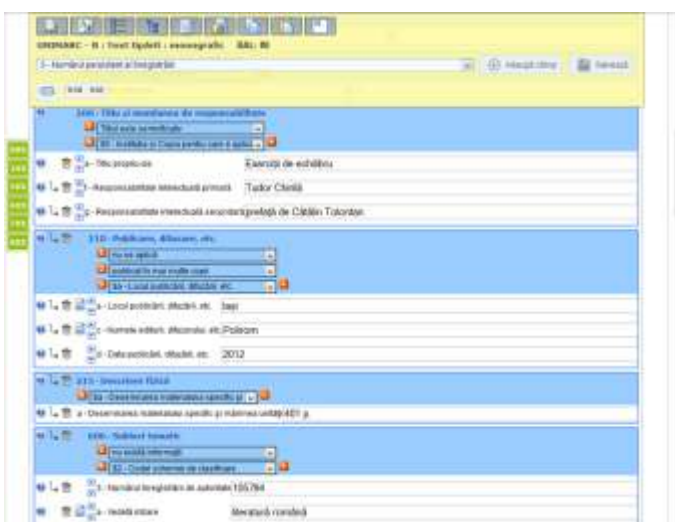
UNIMARC - B : Text tipărit - monografie BAL: BI

3 - Numărul persistent al înregistrării

Adaugă câmp

Salvează

200 - Titlu și mențiune de responsabilitate

Titlul este semnificativ

0 - Instituția și Casa pentru care a aplicat

a - Titlu propriu-zis Exerciții de echilibru

f - Responsabilitate intelectuală primară Tudor Chirilă

g - Responsabilitate intelectuală secundară prefață de Cătălin Tolontan

210 - Publicare, difuzare, etc.

nu se aplică

a - Locul publicării, difuzării, etc.

a - Locul publicării, difuzării, etc. Iași

c - Numele editorii, difuzorului, etc. Polirom

d - Data publicării, difuzării, etc. 2012

215 - Descriere fizică

a - Desemnarea materialului specific și mărimea unității 401 p.

a - Desemnarea materialului specific și mărimea unității 401 p.

606 - Subiect tematic

nu există informații

3 - Numărul înregistrării de autoritate 105784

a - Vedetă entare literatură română